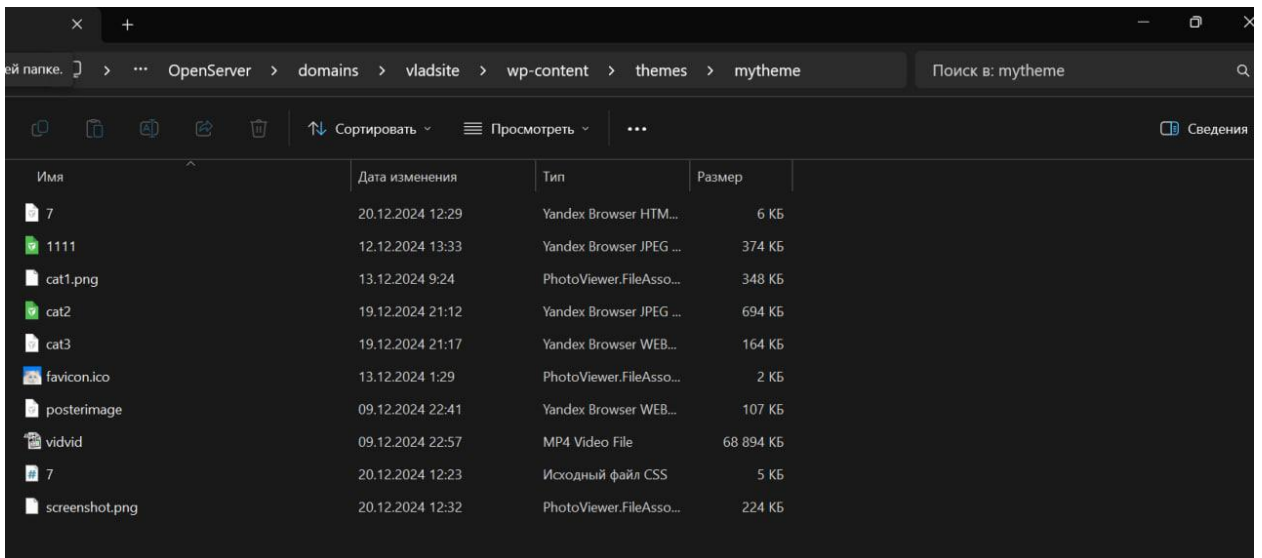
ей папке. > ··· OpenServer > domains > vladsite > wp-content > themes > mytheme

Поиск в: mytheme

Сортировать
Просмотреть
···
Сведения

| Имя | Дата изменения | Тип | Размер |
|---|---|---|---|
| 7 | 20.12.2024 12:29 | Yandex Browser HTM... | 6 КБ |
| 1111 | 12.12.2024 13:33 | Yandex Browser JPEG ... | 374 КБ |
| cat1.png | 13.12.2024 9:24 | PhotoViewer.FileAsso... | 348 КБ |
| cat2 | 19.12.2024 21:12 | Yandex Browser JPEG ... | 694 КБ |
| cat3 | 19.12.2024 21:17 | Yandex Browser WEB... | 164 КБ |
| favicon.ico | 13.12.2024 1:29 | PhotoViewer.FileAsso... | 2 КБ |
| posterimage | 09.12.2024 22:41 | Yandex Browser WEB... | 107 КБ |
| vidvid | 09.12.2024 22:57 | MP4 Video File | 68 894 КБ |
| 7 | 20.12.2024 12:23 | Исходный файл CSS | 5 КБ |
| screenshot.png | 20.12.2024 12:32 | PhotoViewer.FileAsso... | 224 КБ |